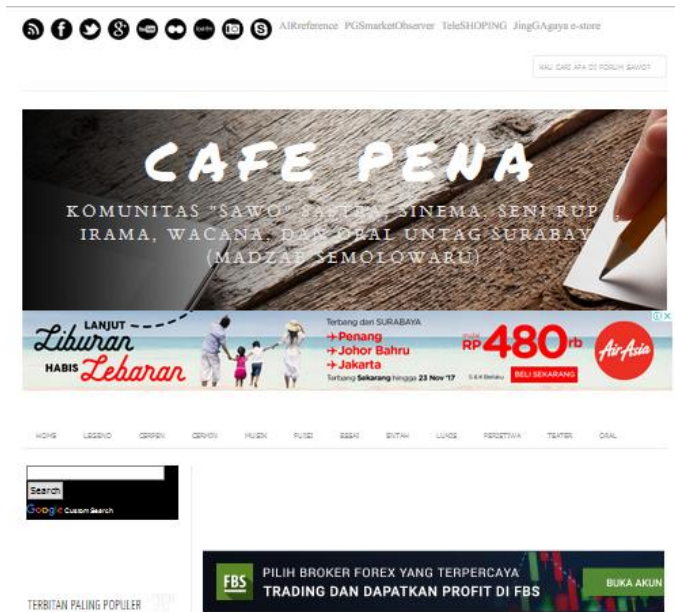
AIRreference PGSmarketObserver TeleSHOPING JingGAgaya e-store

KAU CARI APA DI FORUM SAWO?

CAFE PENA

KOMUNITAS "SAWO" SASTRA, SINEMA, SENI RUPA, IRAMA, WACANA, DAN ORAL UNTAG SURABAYA (MADZAB SEMOLOWARU)

LANJUT Liburan HABIS Lebaran

Terbang dari SURABAYA
Penang
Johor Bahru
Jakarta
Terbang Sekarang hingga 23 Nov '17

mulai RP 480rb

AirAsia

BELI SEKARANG

HOME LEGENDO CERPEN CERMIN MUSIK PUISI ESSAI SINTAH LUKIS PERISTIWA TEATER ORAL

Search

Google Custom Search

FBS PILIH BROKER FOREX YANG TERPERCAYA TRADING DAN DAPATKAN PROFIT DI FBS BUKA AKUN

TERBITAN PALING POPULER